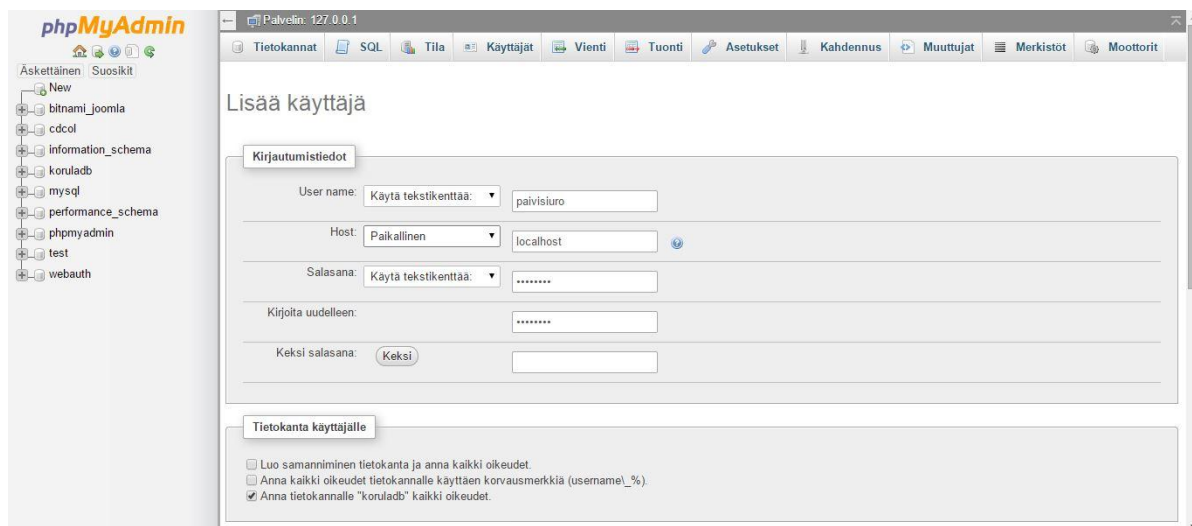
phpMyAdmin

Äskettäinen Suosikit

New
bitnami_joomla
cdcol
information_schema
koruladb
mysql
performance_schema
phpmyadmin
test
webauth

Palvelin: 127.0.0.1

Tietokannat SQL Tila Käyttäjät Vienti Tuonti Asetukset Kahdennus Muuttujat Merkistöt Moottorit

Lisää käyttäjä

Kirjautumistiedot

User name: Käytä tekstikenttää: paivisiuro

Host: Paikallinen localhost

Salasana: Käytä tekstikenttää: ••••••••

Kirjoita uudelleen: ••••••••

Keksi salasana: Keksi

Tietokanta käyttäjälle

Luo samanniminen tietokanta ja anna kaikki oikeudet.
Anna kaikki oikeudet tietokannalle käyttäen korvausmerkkiä (username\_%).
Anna tietokannalle "koruladb" kaikki oikeudet.